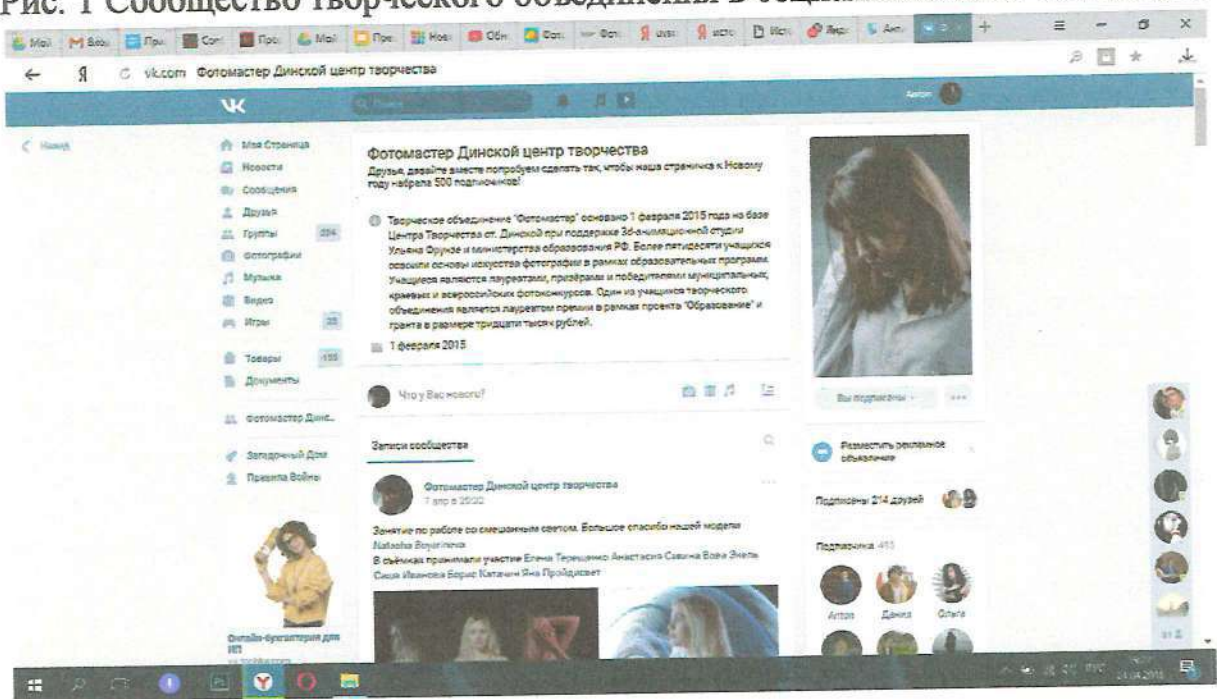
Рис. 1 Сообщество творческого объединения в социальной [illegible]

vk.com Фотомастер Динской центр творчества

Назад

Моя Страница
Новости
Сообщения
Друзья
Группы 204
Фотографии
Музыка
Видео
Игры 35
Товары 155
Документы
Фотомастер Динс...
Загадочный Дом
Правила Войны

Онлайн-бухгалтерия для ИП

Фотомастер Динской центр творчества
Друзья, давайте вместе попробуем сделать так, чтобы наша страничка к Новому году набрала 500 подписчиков!

Творческое объединение "Фотомастер" основано 1 февраля 2015 года на базе Центра Творчества ст. Динской при поддержке 3d-анимационной студии Ульяна Фрузе и министерства образования РФ. Более пятидесяти учащихся освоили основы искусства фотографии в рамках образовательных программ. Учащиеся являются лауреатами, призёрами и победителями муниципальных, краевых и всероссийских фотоконкурсов. Один из учащихся творческого объединения является лауреатом премии в рамках проекта "Образование" и гранта в размере тридцати тысяч рублей.

1 февраля 2015

Что у Вас нового?

Записи сообщества

Фотомастер Динской центр творчества
7 апр в 20:32

Занятие по работе со смешанным светом. Большое спасибо нашей модели Natasha Boyarineva
В съёмках принимали участие Елена Терещенко Анастасия Савина Вова Энель Саша Иванова Борис Каткачи Яна Пройдисвет

Вы подписаны

Разместить рекламное объявление

Подписаны 214 друзей

Подписчики 411

Антон Данил Ольга

Антон

24.04.2018